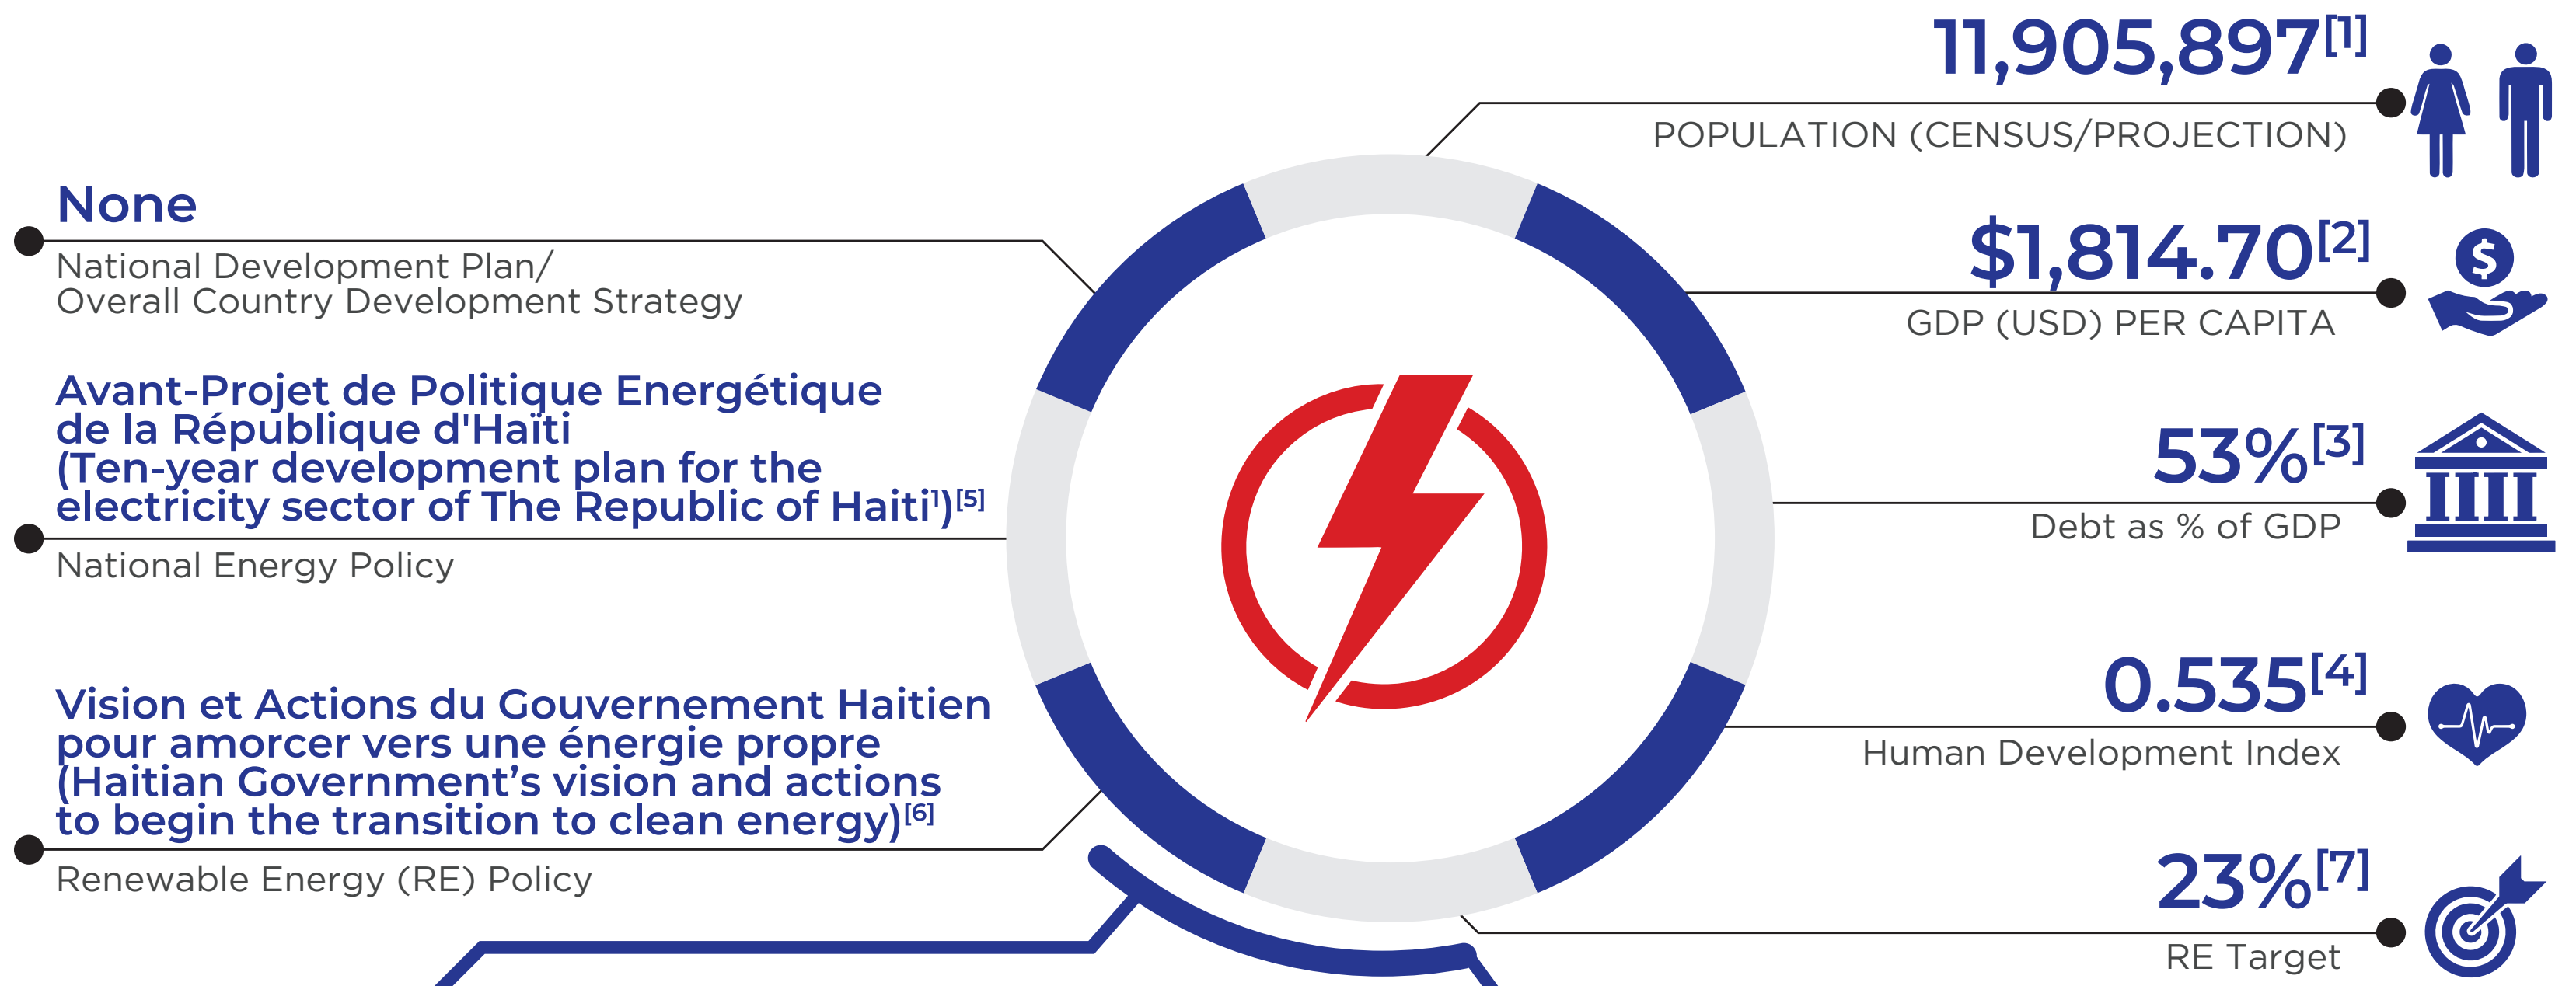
None
National Development Plan/ Overall Country Development Strategy

Avant-Projet de Politique Energétique de la République d'Haïti (Ten-year development plan for the electricity sector of The Republic of Haiti¹)$^{[5]}$
National Energy Policy

Vision et Actions du Gouvernement Haitien pour amorcer vers une énergie propre (Haitian Government's vision and actions to begin the transition to clean energy)$^{[6]}$
Renewable Energy (RE) Policy

11,905,897$^{[1]}$
POPULATION (CENSUS/PROJECTION)

$1,814.70$^{[2]}$
GDP (USD) PER CAPITA

53%$^{[3]}$
Debt as % of GDP

0.535$^{[4]}$
Human Development Index

23%$^{[7]}$
RE Target